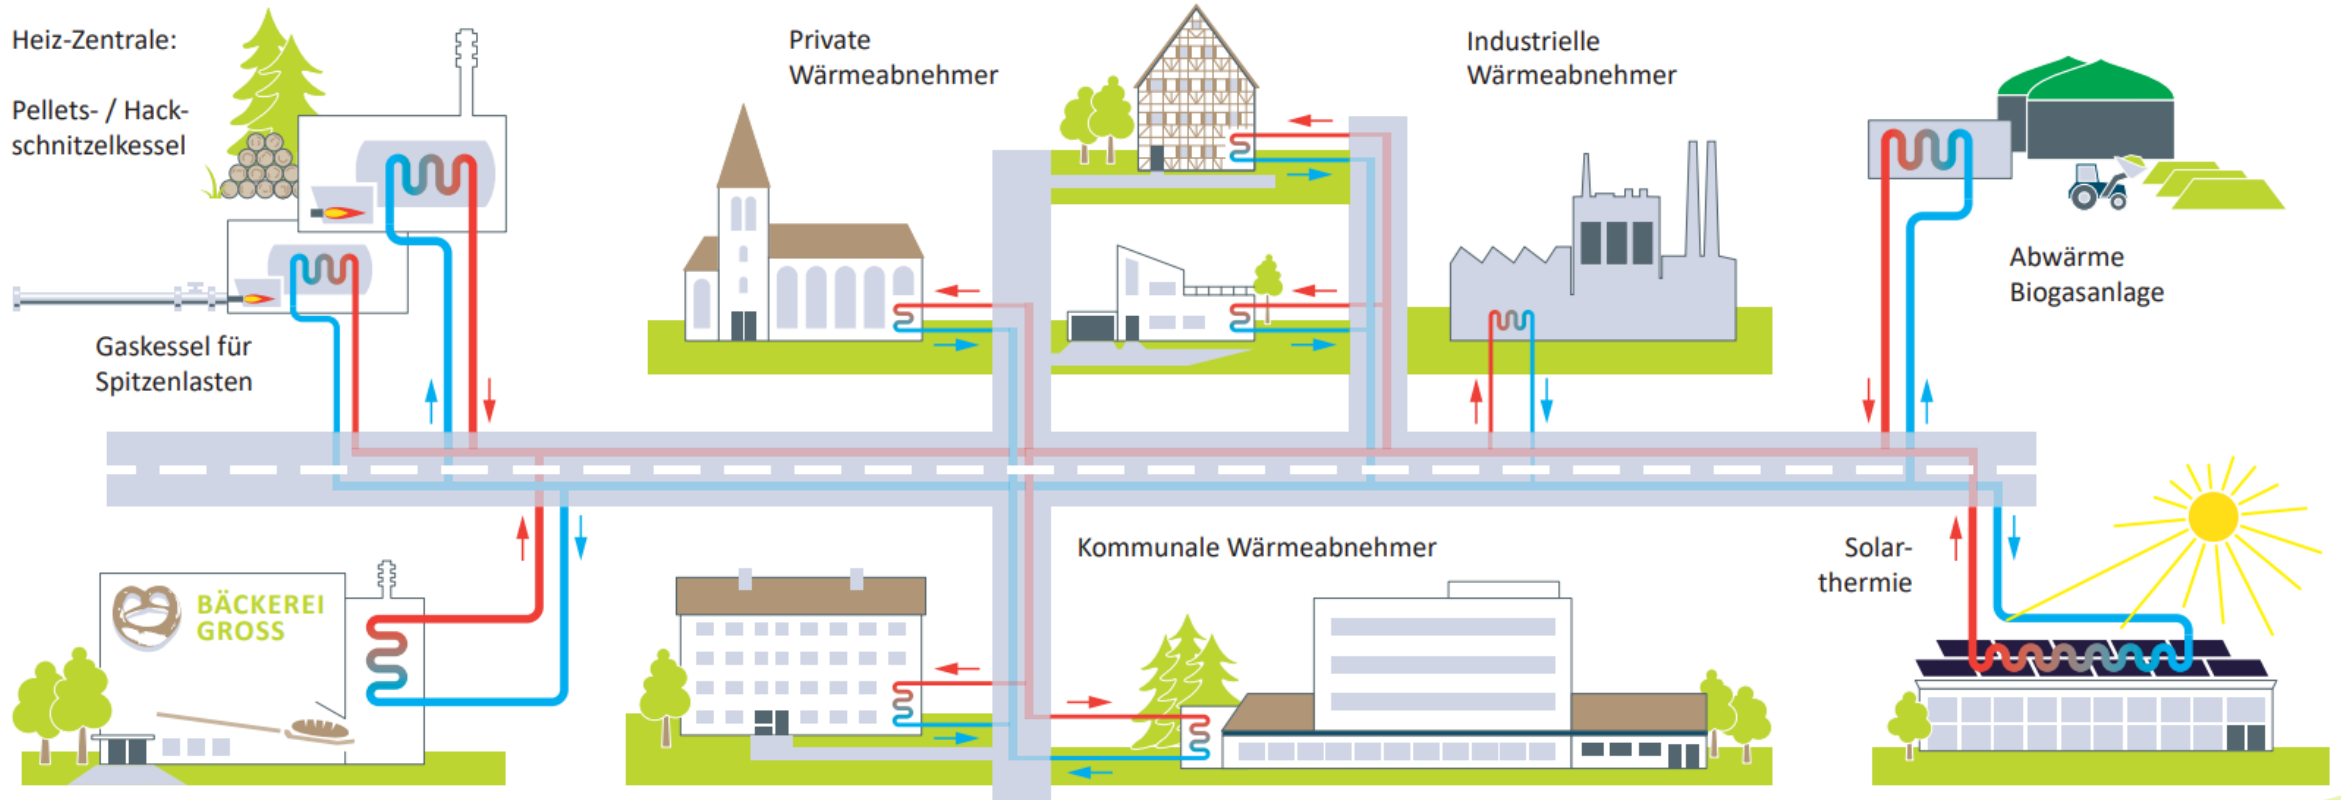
Heiz-Zentrale:

Pellets- / Hackschnitzelkessel

Gaskessel für Spitzenlasten

Private Wärmeabnehmer

Industrielle Wärmeabnehmer

Abwärme Biogasanlage

BÄCKEREI GROSS

Kommunale Wärmeabnehmer

Solarthermie